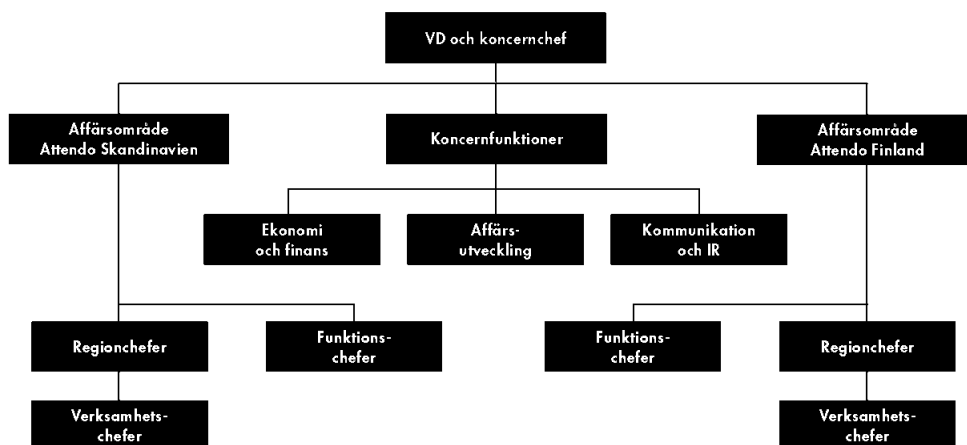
VD och koncernchef

Affärsområde Attendo Skandinavien

Koncernfunktioner

Affärsområde Attendo Finland

Ekonomi och finans

Affärs- utveckling

Kommunikation och IR

Regionchefer

Funktions- chefer

Funktions- chefer

Regionchefer

Verksamhets- chefer

Verksamhets- chefer